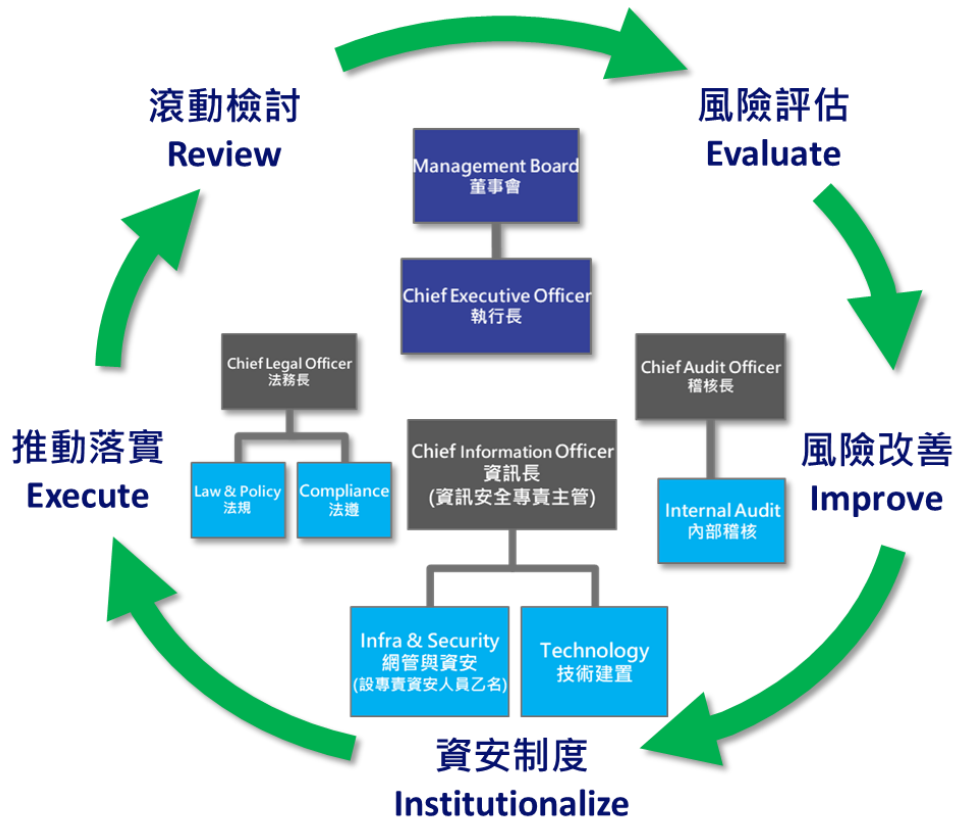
滾動檢討
Review

風險評估
Evaluate

Management Board
董事會

Chief Executive Officer
執行長

Chief Legal Officer
法務長

Chief Audit Officer
稽核長

推動落實
Execute

風險改善
Improve

Law & Policy
法規

Compliance
法遵

Chief Information Officer
資訊長
(資訊安全專責主管)

Internal Audit
內部稽核

Infra & Security
網管與資安
(設專責資安人員乙名)

Technology
技術建置

資安制度
Institutionalize